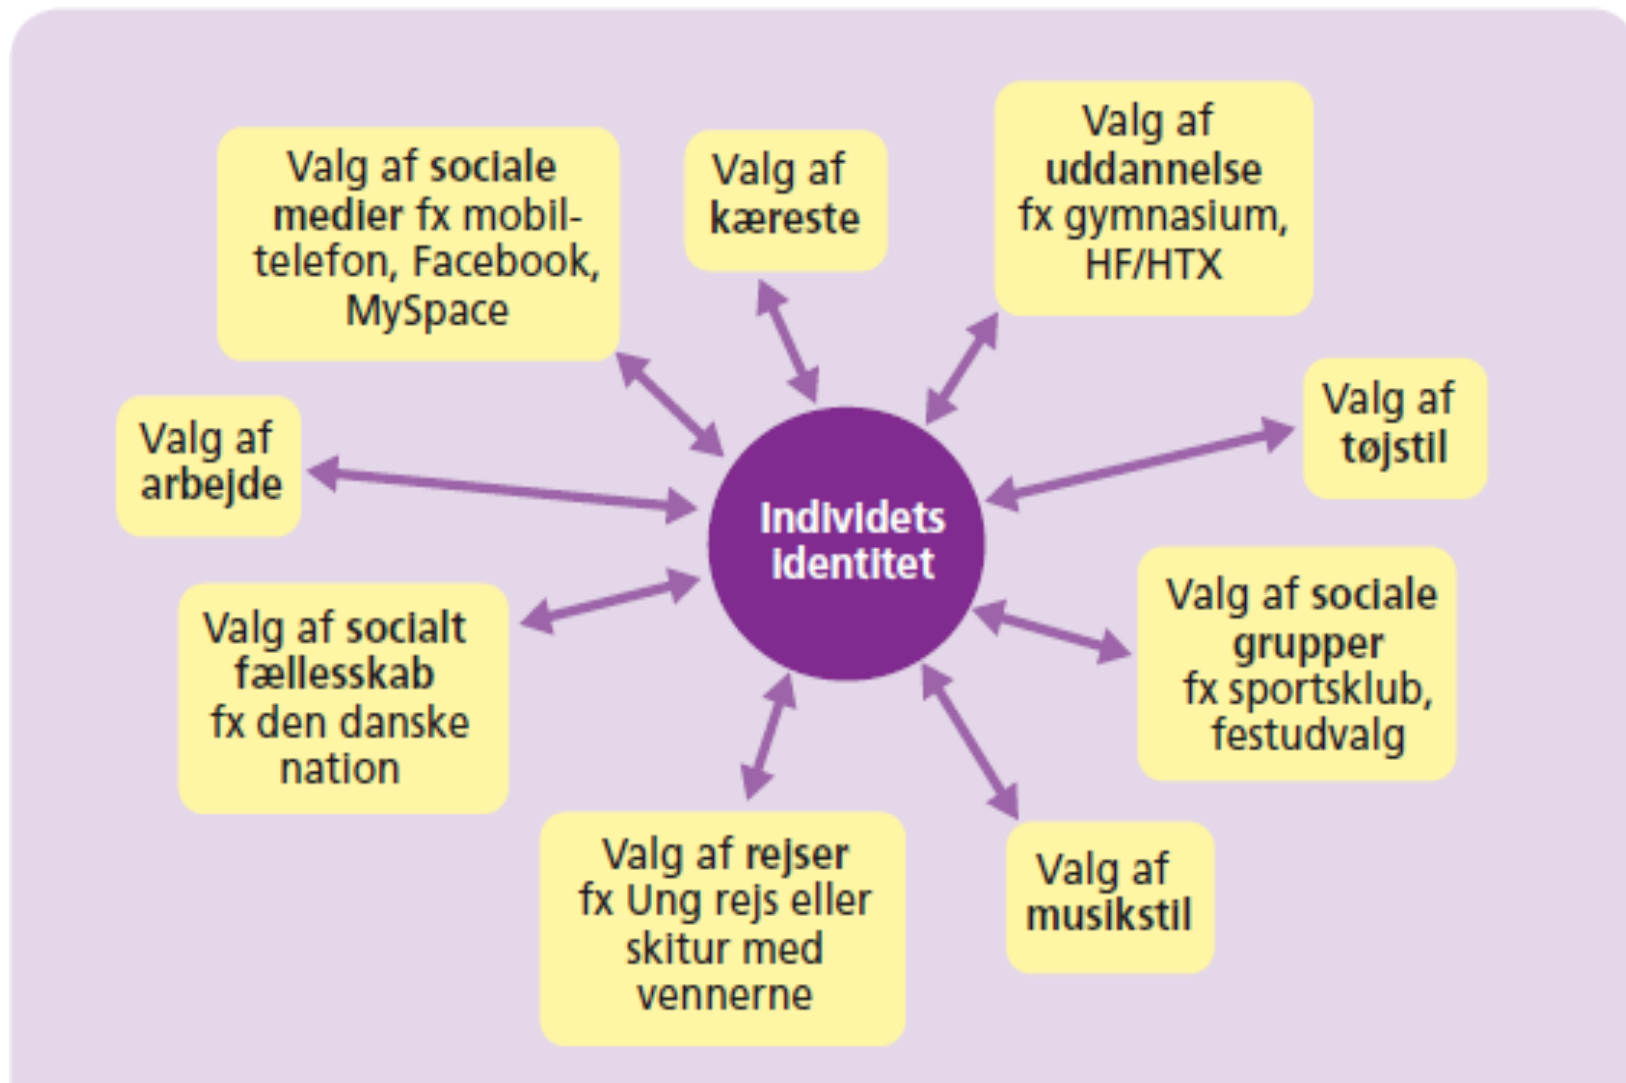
Valg af sociale medier fx mobiltelefon, Facebook, MySpace

Valg af kæreste

Valg af uddannelse fx gymnasium, HF/HTX

Valg af arbejde

Individets identitet

Valg af tøjstil

Valg af socialt fællesskab fx den danske nation

Valg af sociale grupper fx sportsklub, festudvalg

Valg af rejser fx Ung rejs eller skitur med vennerne

Valg af musikstil